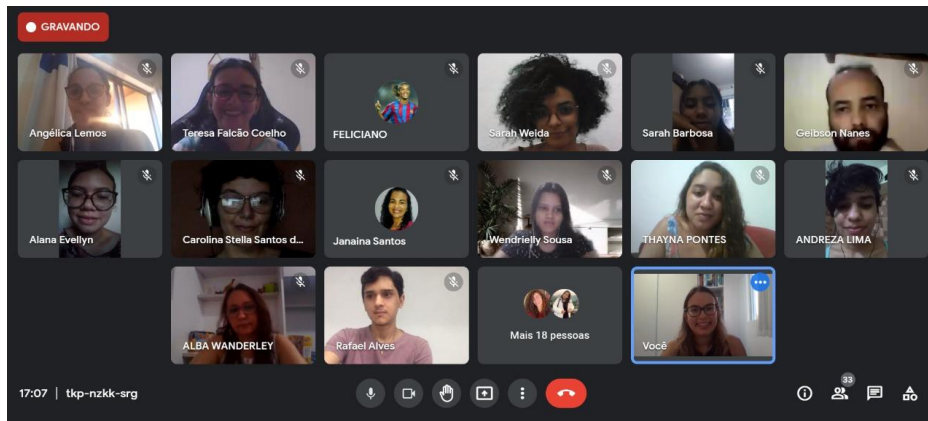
GRAVANDO

Angélica Lemos

Teresa Falcão Coelho

FELICIANO

Sarah Weida

Sarah Barbosa

Geibson Nanes

Alana Evellyn

Carolina Stella Santos d...

Janaina Santos

Wendrielly Sousa

THAYNA PONTES

ANDREZA LIMA

ALBA WANDERLEY

Rafael Alves

Mais 18 pessoas

Você

17:07 | tkp-nzkk-srg

33